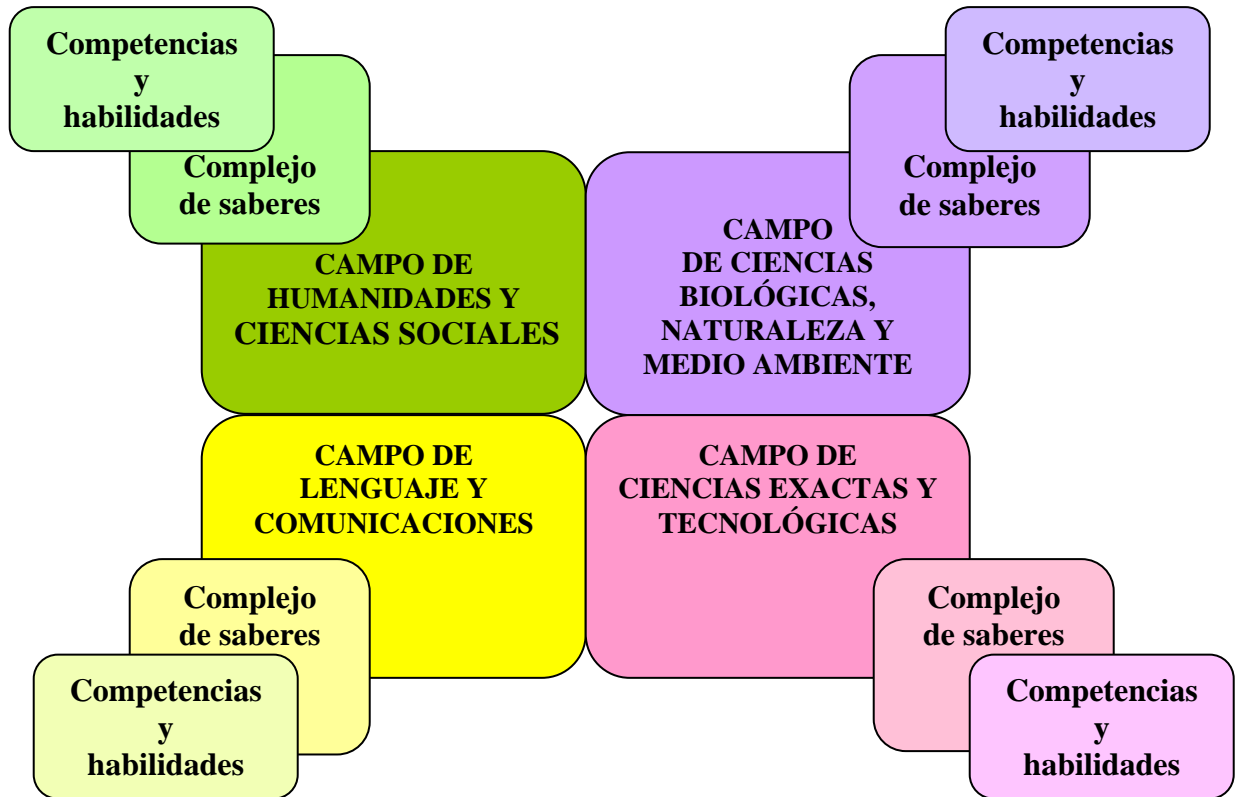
Competencias y habilidades

Complejo de saberes

CAMPO DE HUMANIDADES Y CIENCIAS SOCIALES

Competencias y habilidades

Complejo de saberes

CAMPO DE CIENCIAS BIOLÓGICAS, NATURALEZA Y MEDIO AMBIENTE

CAMPO DE LENGUAJE Y COMUNICACIONES

Complejo de saberes

Competencias y habilidades

CAMPO DE CIENCIAS EXACTAS Y TECNOLÓGICAS

Complejo de saberes

Competencias y habilidades